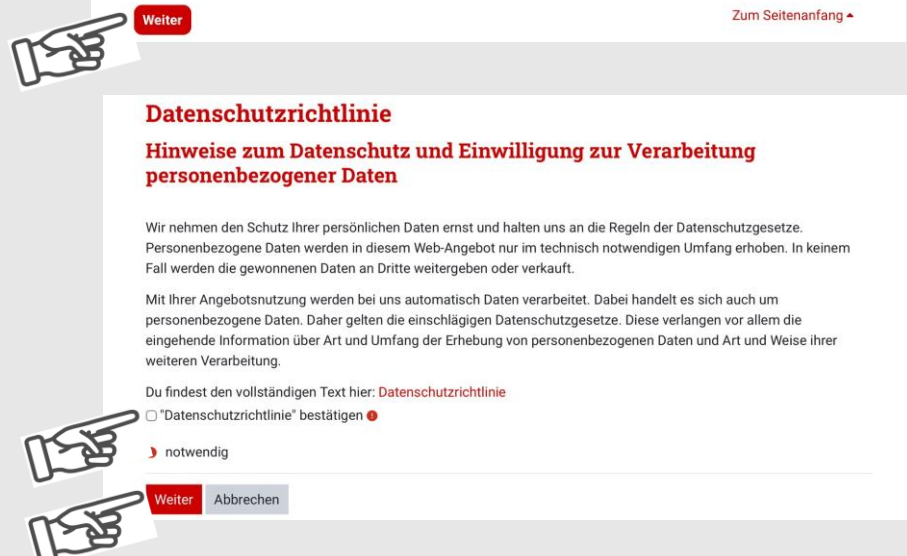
Weiter

Zum Seitenanfang

Datenschutzrichtlinie

Hinweise zum Datenschutz und Einwilligung zur Verarbeitung personenbezogener Daten

Wir nehmen den Schutz Ihrer persönlichen Daten ernst und halten uns an die Regeln der Datenschutzgesetze. Personenbezogene Daten werden in diesem Web-Angebot nur im technisch notwendigen Umfang erhoben. In keinem Fall werden die gewonnenen Daten an Dritte weitergeben oder verkauft.

Mit Ihrer Angebotsnutzung werden bei uns automatisch Daten verarbeitet. Dabei handelt es sich auch um personenbezogene Daten. Daher gelten die einschlägigen Datenschutzgesetze. Diese verlangen vor allem die eingehende Information über Art und Umfang der Erhebung von personenbezogenen Daten und Art und Weise ihrer weiteren Verarbeitung.

Du findest den vollständigen Text hier: Datenschutzrichtlinie

"Datenschutzrichtlinie" bestätigen

notwendig

Weiter Abbrechen